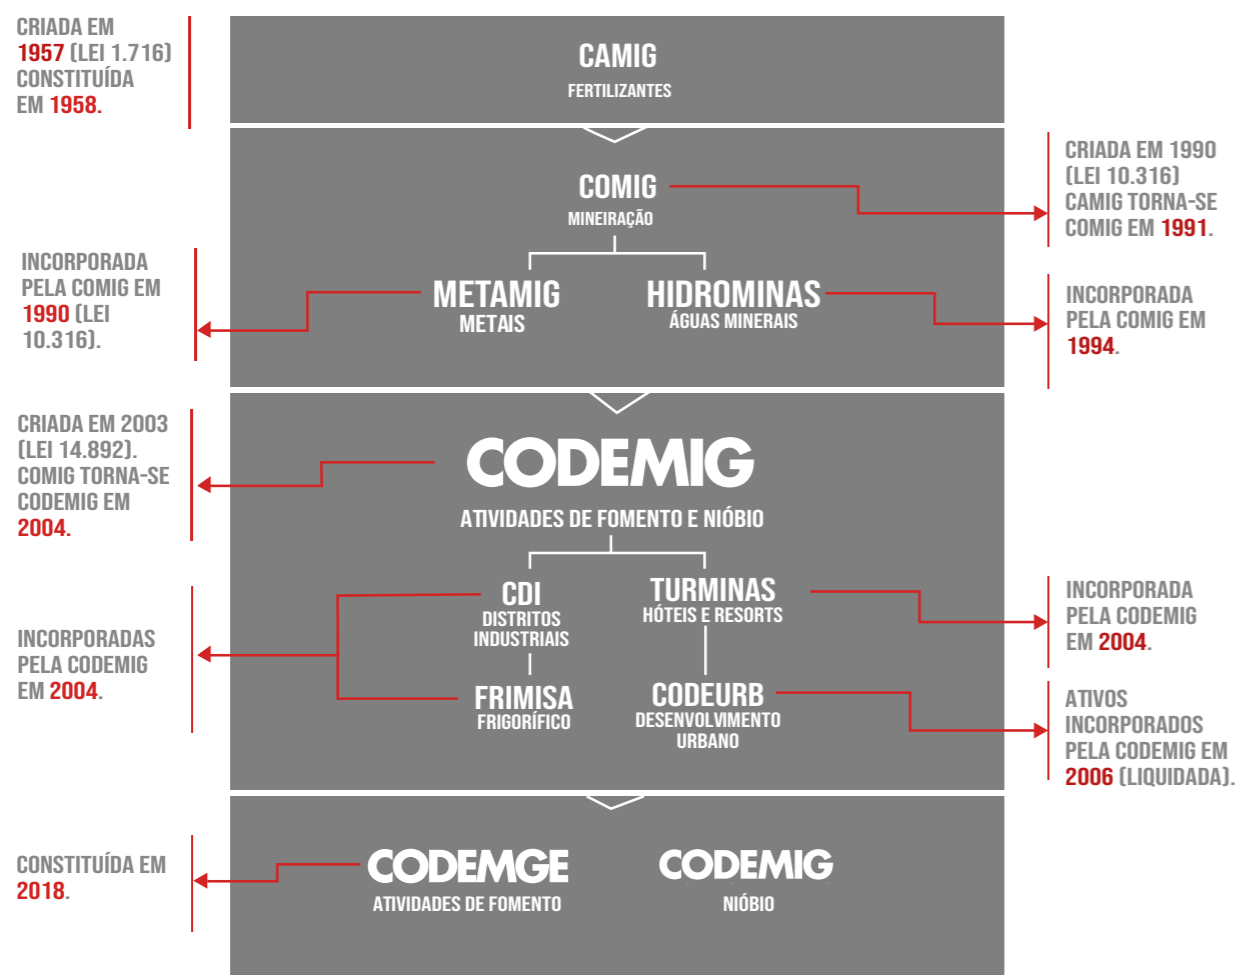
CRIADA EM 1957 (LEI 1.716) CONSTITUÍDA EM 1958.

CAMIG
FERTILIZANTES

CRIADA EM 1990 (LEI 10.316) CAMIG TORNA-SE COMIG EM 1991.

COMIG
MINEIRAÇÃO

INCORPORADA PELA COMIG EM 1990 (LEI 10.316).

METAMIG
METAIS

HIDROMINAS
ÁGUAS MINERAIS

INCORPORADA PELA COMIG EM 1994.

CRIADA EM 2003 (LEI 14.892). COMIG TORNA-SE CODEMIG EM 2004.

CODEMIG
ATIVIDADES DE FOMENTO E NIÓBIO

INCORPORADAS PELA CODEMIG EM 2004.

CDI
DISTRITOS INDUSTRIAIS

TURMINAS
HÓTEIS E RESORTS

INCORPORADA PELA CODEMIG EM 2004.

FRIMISA
FRIGORÍFICO

CODEURB
DESENVOLVIMENTO URBANO

ATIVOS INCORPORADOS PELA CODEMIG EM 2006 (LIQUIDADA).

CONSTITUÍDA EM 2018.

CODEMGE
ATIVIDADES DE FOMENTO

CODEMIG
NIÓBIO